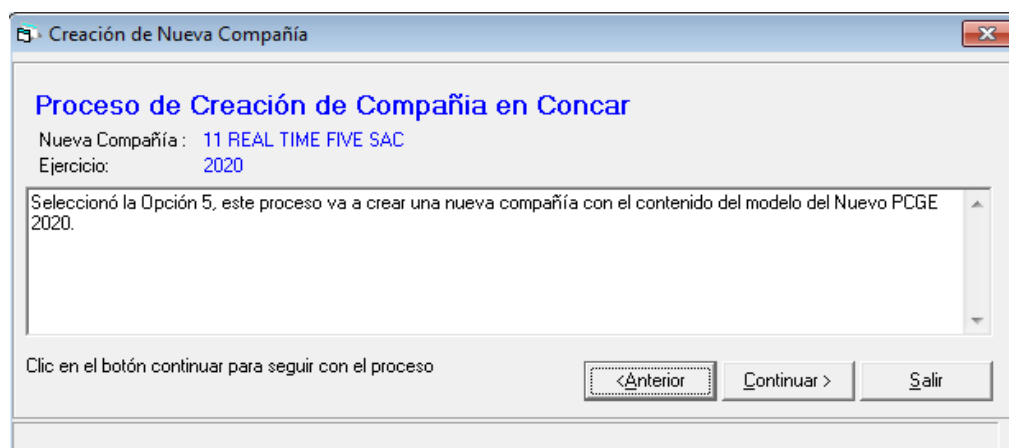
Creación de Nueva Compañía

Proceso de Creación de Compañia en Concar

Nueva Compañía : 11 REAL TIME FIVE SAC
Ejercicio: 2020

Seleccionó la Opción 5, este proceso va a crear una nueva compañía con el contenido del modelo del Nuevo PCGE 2020.

Clic en el botón continuar para seguir con el proceso

<Anterior

Continuar >

Salir